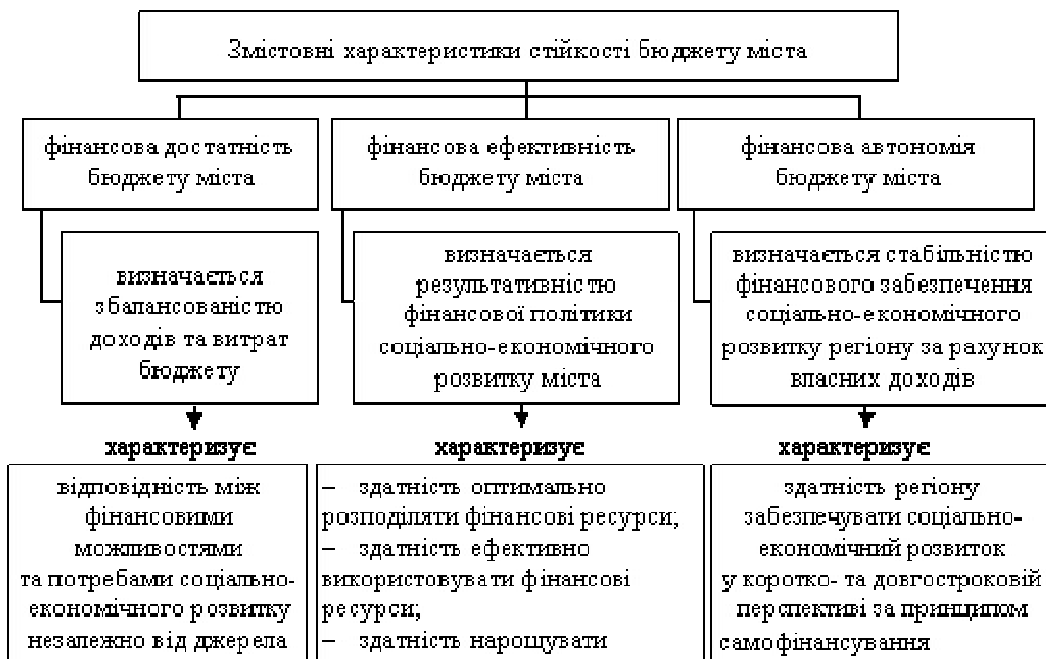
Змістовні характеристики стійкості бюджету міста

фінансова достатність бюджету міста

визначається збалансованістю доходів та витрат бюджету

характеризує

відповідність між фінансовими можливостями та потребами соціально-економічного розвитку незалежно від джерела

фінансова ефективність бюджету міста

визначається результативністю фінансової політики соціально-економічного розвитку міста

характеризує

– здатність оптимально розподіляти фінансові ресурси;
– здатність ефективно використовувати фінансові ресурси;
– здатність нарощувати

фінансова автономія бюджету міста

визначається стабільністю фінансового забезпечення соціально-економічного розвитку регіону за рахунок власних доходів

характеризує

здатність регіону забезпечувати соціально-економічний розвиток у коротко- та довгостроковій перспективі за принципом самофінансування